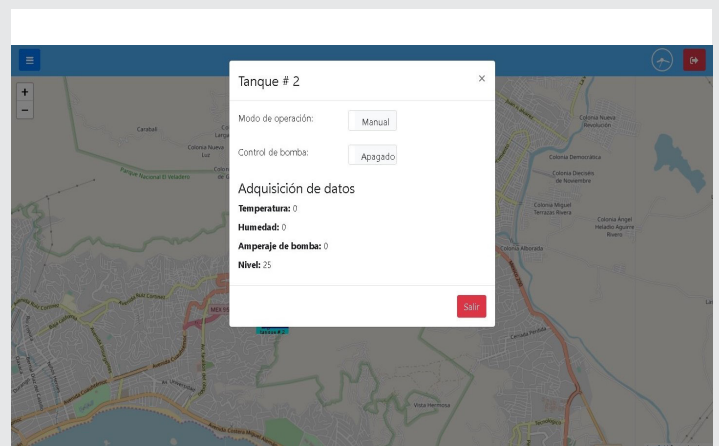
Tanque # 2
×

Modo de operación: Manual

Control de bomba: Apagado

Adquisición de datos

**Temperatura:** 0

**Humedad:** 0

**Amperaje de bomba:** 0

**Nivel:** 25

Salir

+
−

Caraball
Colonia Nueva Los
Parque Nacional El Veladero
Colonia Nueva Revolución
Colonia Democrática
Colonia Decreto 6 de Noviembre
Colonia Miguel Terrazas Rivera
Colonia Angel Heladio Aguirre Rivero
Colonia Alborada
Vista Hermosa
Tanque # 2